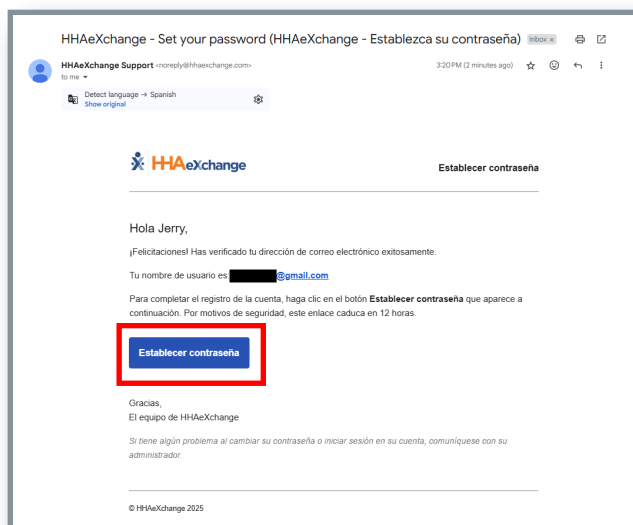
HHAeXchange - Set your password (HHAeXchange - Establezca su contraseña) Inbox ×

HHAeXchange Support <noreply@hhaexchange.com>
to me

3:20 PM (2 minutes ago)

Detect language → Spanish
Show original

HHAeXchange

Establecer contraseña

Hola Jerry,

¡Felicitaciones! Has verificado tu dirección de correo electrónico exitosamente.

Tu nombre de usuario es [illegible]@gmail.com

Para completar el registro de la cuenta, haga clic en el botón **Establecer contraseña** que aparece a continuación. Por motivos de seguridad, este enlace caduca en 12 horas.

Establecer contraseña

Gracias,
El equipo de HHAeXchange

Si tiene algún problema al cambiar su contraseña o iniciar sesión en su cuenta, comuníquese con su administrador.

© HHAeXchange 2025